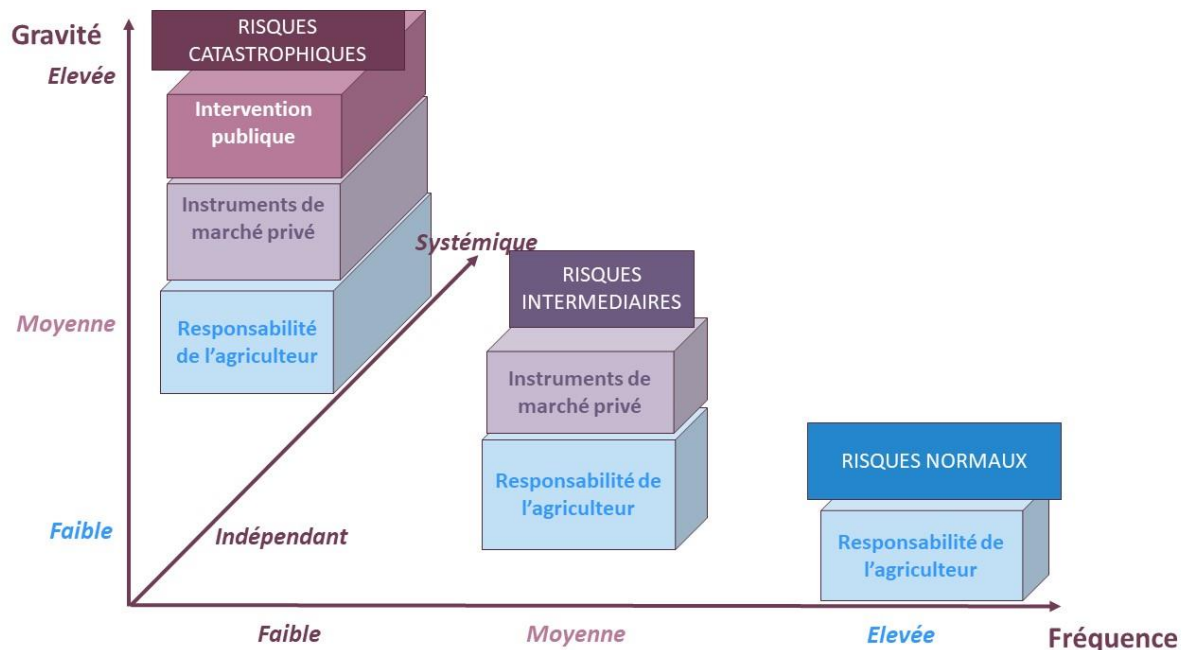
Gravité

Elevée

Moyenne

Faible

RISQUES CATASTROPHIQUES

Intervention publique

Instruments de marché privé

Responsabilité de l'agriculteur

Systémique

Indépendant

RISQUES INTERMEDIAIRES

Instruments de marché privé

Responsabilité de l'agriculteur

RISQUES NORMAUX

Responsabilité de l'agriculteur

Faible

Moyenne

Elevée

Fréquence